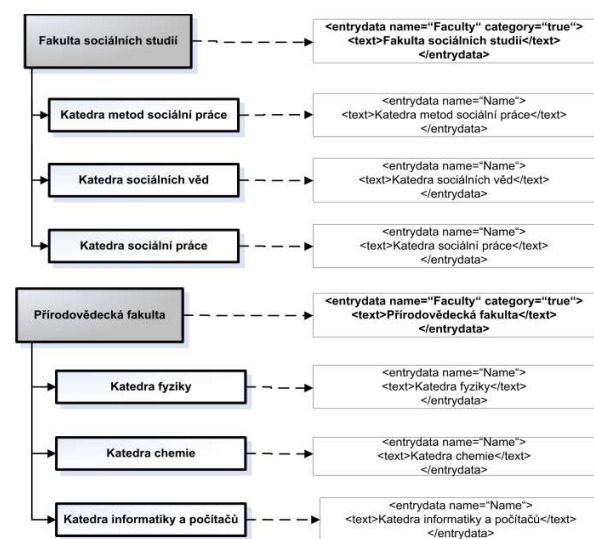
Fakulta sociálních studií

<entrydata name="Faculty" category="true">
<text>Fakulta sociálních studií</text>
</entrydata>

Katedra metod sociální práce

<entrydata name="Name">
<text>Katedra metod sociální práce</text>
</entrydata>

Katedra sociálních věd

<entrydata name="Name">
<text>Katedra sociálních věd</text>
</entrydata>

Katedra sociální práce

<entrydata name="Name">
<text>Katedra sociální práce</text>
</entrydata>

Přírodovědecká fakulta

<entrydata name="Faculty" category="true">
<text>Přírodovědecká fakulta</text>
</entrydata>

Katedra fyziky

<entrydata name="Name">
<text>Katedra fyziky</text>
</entrydata>

Katedra chemie

<entrydata name="Name">
<text>Katedra chemie</text>
</entrydata>

Katedra informatiky a počítačů

<entrydata name="Name">
<text>Katedra informatiky a počítačů</text>
</entrydata>